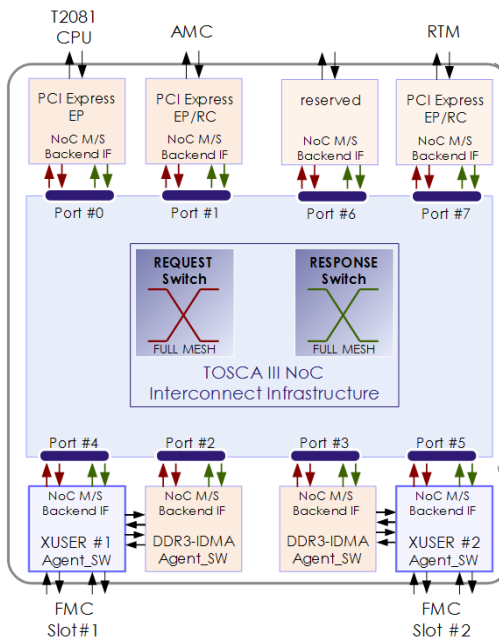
T2081
CPU

AMC

RTM

PCI Express
EP
NoC M/S
Backend IF

PCI Express
EP/RC
NoC M/S
Backend IF

reserved
NoC M/S
Backend IF

PCI Express
EP/RC
NoC M/S
Backend IF

Port #0

Port #1

Port #6

Port #7

REQUEST
Switch
FULL MESH

RESPONSE
Switch
FULL MESH

TOSCA III NoC
Interconnect Infrastructure

Port #4

Port #2

Port #3

Port #5

NoC M/S
Backend IF
XUSER #1
Agent_SW

NoC M/S
Backend IF
DDR3-IDMA
Agent_SW

NoC M/S
Backend IF
DDR3-IDMA
Agent_SW

NoC M/S
Backend IF
XUSER #2
Agent_SW

FMC
Slot #1

FMC
Slot #2